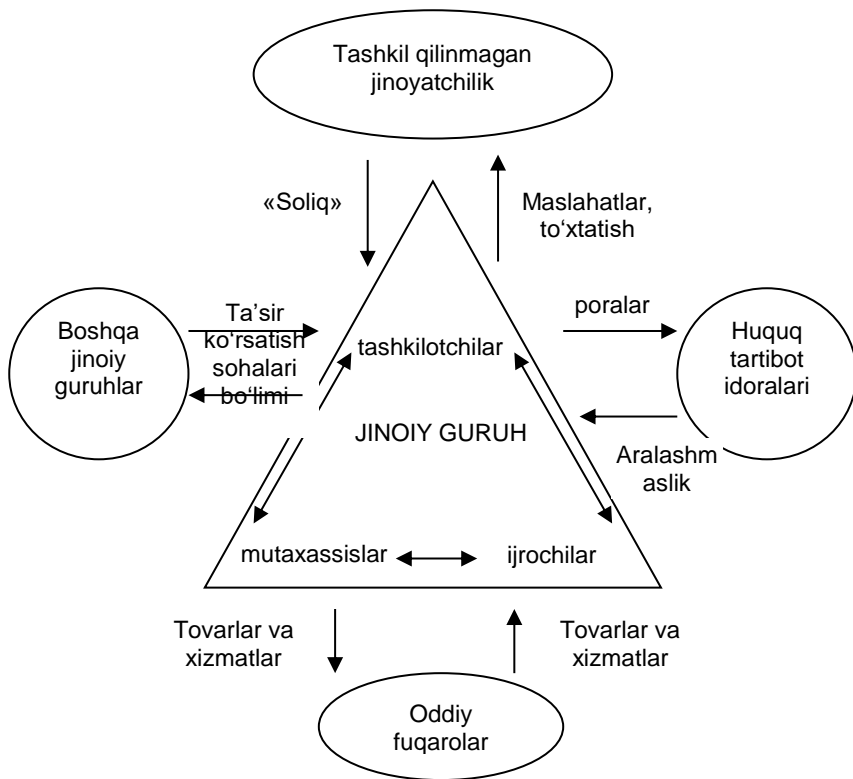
Tashkil qilinmagan jinoyatchilik

«Soliq»

Maslahatlar, to‘xtatish

Boshqa jinoiy guruhlar

Ta’sir ko‘rsatish sohalari bo‘limi

tashkilotchilar

poralar

Huquq tartibot idoralari

JINOIY GURUH

Aralashm aslik

mutaxassislar

ijrochilar

Tovarlar va xizmatlar

Tovarlar va xizmatlar

Oddiy fuqarolar